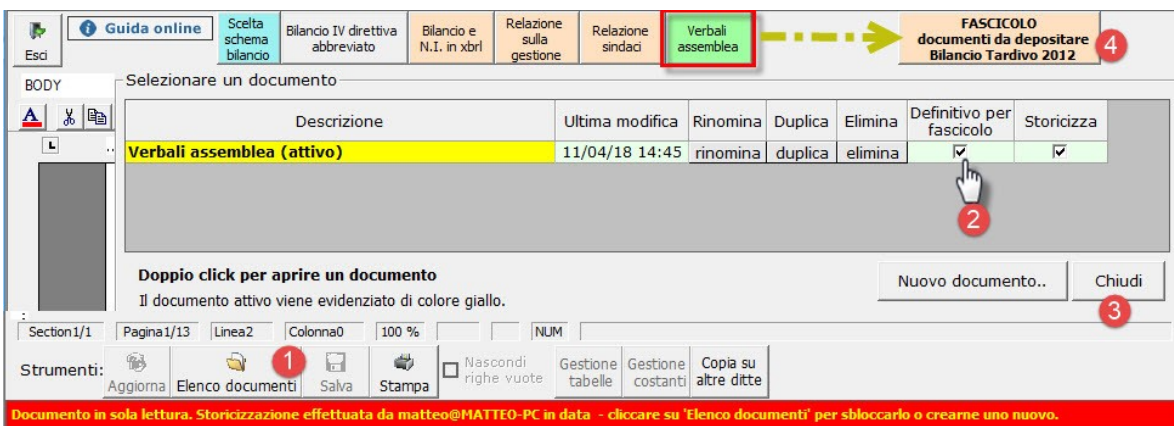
Esci

Guida online

Scelta schema bilancio

Bilancio IV direttiva abbreviato

Bilancio e N.I. in xbrl

Relazione sulla gestione

Relazione sindaci

Verbali assemblea

FASCICOLO documenti da depositare Bilancio Tardivo 2012

4

BODY

Selezionare un documento

| Descrizione | Ultima modifica | Rinomina | Duplica | Elimina | Definitivo per fascicolo | Storicizza |
|---|---|---|---|---|---|---|
| Verbali assemblea (attivo) | 11/04/18 14:45 | rinomina | duplica | elimina | ☑ | ☑ |

2

Doppio click per aprire un documento

Il documento attivo viene evidenziato di colore giallo.

Nuovo documento..

Chiudi

3

Section1/1 | Pagina1/13 | Linea2 | Colonna0 | 100 % | NUM

Strumenti: Aggiorna | Elenco documenti | 1 | Salva | Stampa | Nascondi righe vuote | Gestione tabelle | Gestione costanti | Copia su altre ditte

Documento in sola lettura. Storicizzazione effettuata da matteo@MATTEO-PC in data - cliccare su 'Elenco documenti' per sbloccarlo o crearne uno nuovo.